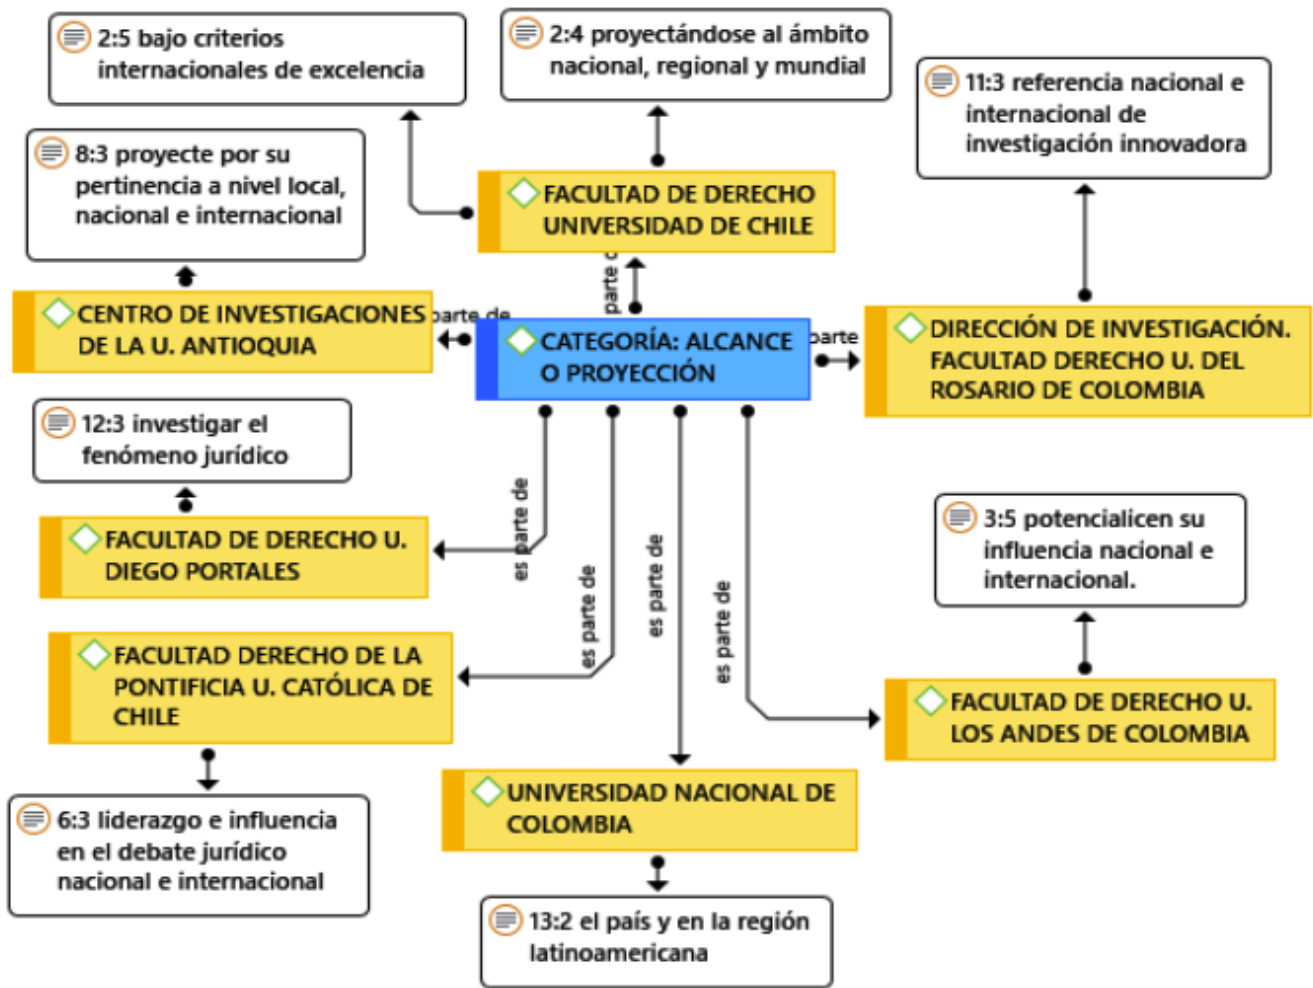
2:5 bajo criterios internacionales de excelencia

2:4 proyectándose al ámbito nacional, regional y mundial

11:3 referencia nacional e internacional de investigación innovadora

8:3 proyecte por su pertinencia a nivel local, nacional e internacional

FACULTAD DE DERECHO UNIVERSIDAD DE CHILE

parte d

CENTRO DE INVESTIGACIONES DE LA U. ANTIOQUIA

parte de

CATEGORÍA: ALCANCE O PROYECCIÓN

parte

DIRECCIÓN DE INVESTIGACIÓN. FACULTAD DERECHO U. DEL ROSARIO DE COLOMBIA

12:3 investigar el fenómeno jurídico

es parte de

FACULTAD DE DERECHO U. DIEGO PORTALES

es parte de

es parte de

es parte de

3:5 potencialicen su influencia nacional e internacional.

FACULTAD DERECHO DE LA PONTIFICIA U. CATÓLICA DE CHILE

FACULTAD DE DERECHO U. LOS ANDES DE COLOMBIA

UNIVERSIDAD NACIONAL DE COLOMBIA

6:3 liderazgo e influencia en el debate jurídico nacional e internacional

13:2 el país y en la región latinoamericana